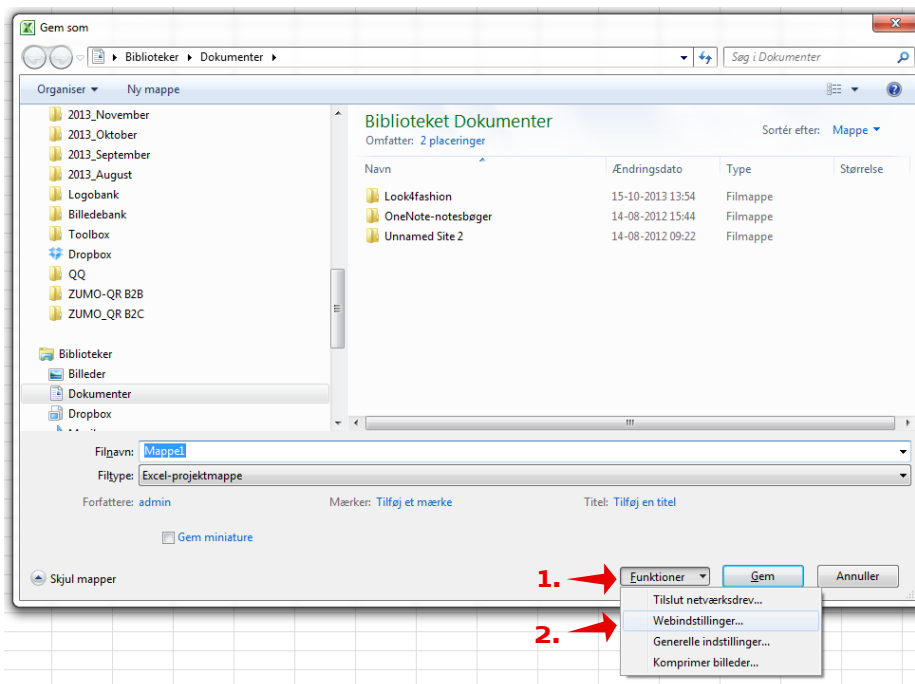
Gem som

Biblioteker ▸ Dokumenter ▸

Søg i Dokumenter

Organiser ▾ Ny mappe

2013_November
2013_Oktober
2013_September
2013_August
Logobank
Billedebank
Toolbox
Dropbox
QQ
ZUMO-QR B2B
ZUMO_QR B2C

Biblioteker
Billeder
Dokumenter
Dropbox

Biblioteket Dokumenter
Omfatter: 2 placeringer

Sortér efter: Mappe ▾

| Navn | Ændringsdato | Type | Størrelse |
|---|---|---|---|
| Look4fashion | 15-10-2013 13:54 | Filmappe | |
| OneNote-notesbøger | 14-08-2012 15:44 | Filmappe | |
| Unnamed Site 2 | 14-08-2012 09:22 | Filmappe | |

Filnavn: Mappe1
Filtype: Excel-projektmappe

Forfattere: admin
Mærker: Tilføj et mærke
Titel: Tilføj en titel

Gem miniature

Skjul mapper

1.
Funktioner ▾
Gem
Annuller

2.
Tilslut netværksdrev...
Webindstillinger...
Generelle indstillinger...
Komprimer billeder...